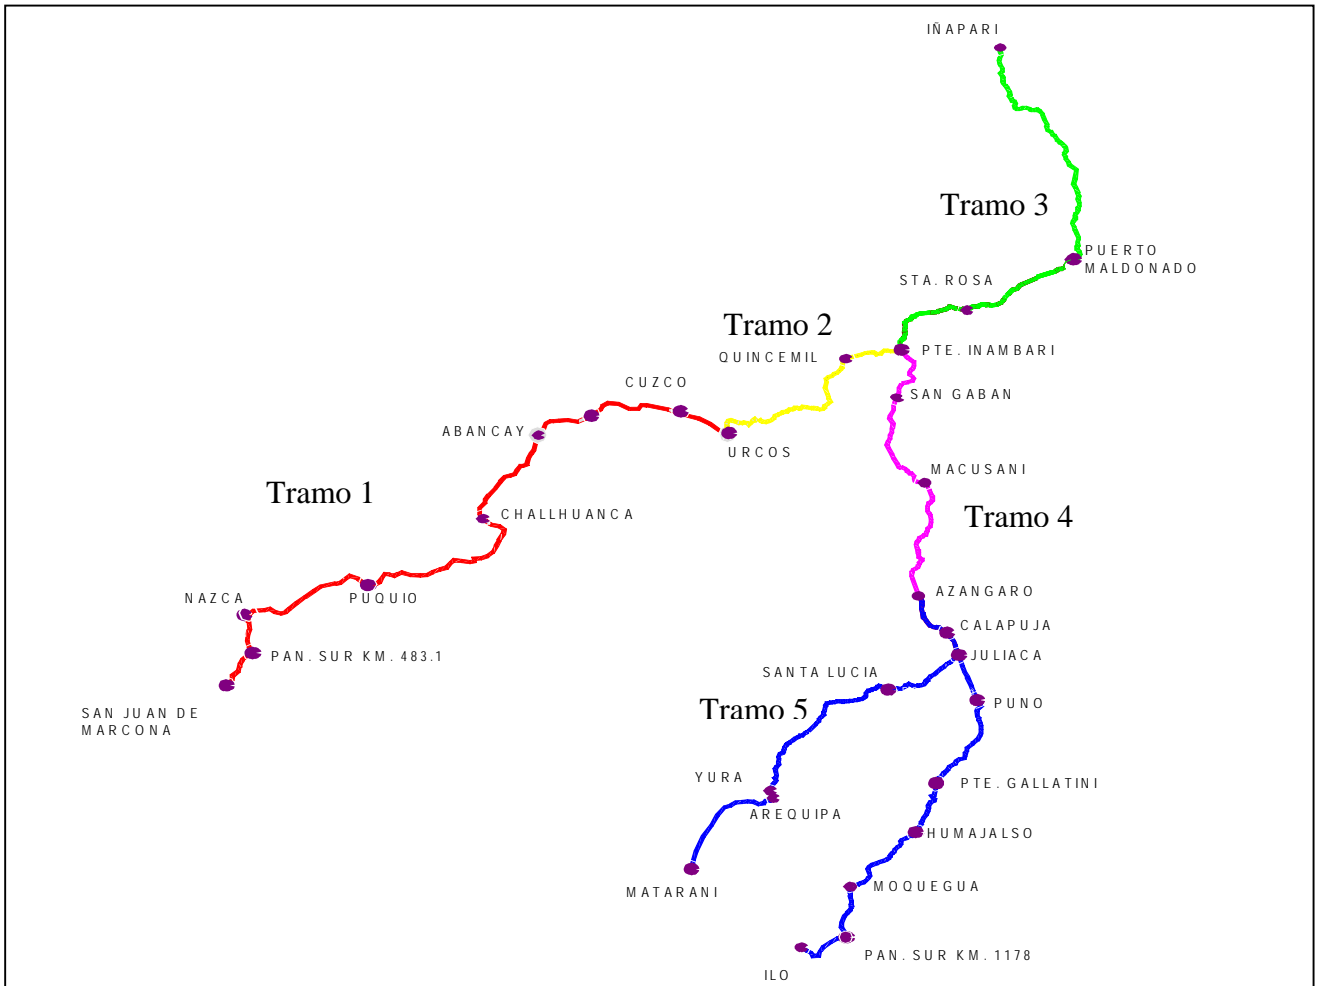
IÑAPARI

Tramo 3

PUERTO MALDONADO

STA. ROSA

Tramo 2

QUINCEMIL

PTE. INAMBARI

CUZCO

SAN GABAN

ABANCAY

URCOS

MACUSANI

Tramo 1

CHALLHUANCA

Tramo 4

NAZCA

PUQUIO

AZANGARO

CALAPUJA

PAN. SUR KM. 483.1

JULIACA

SANTA LUCIA

SAN JUAN DE MARCONA

Tramo 5

PUNO

YURA

PTE. GALLATINI

AREQUIPA

HUMAJALSO

MATARANI

MOQUEGUA

PAN. SUR KM. 1178

ILO